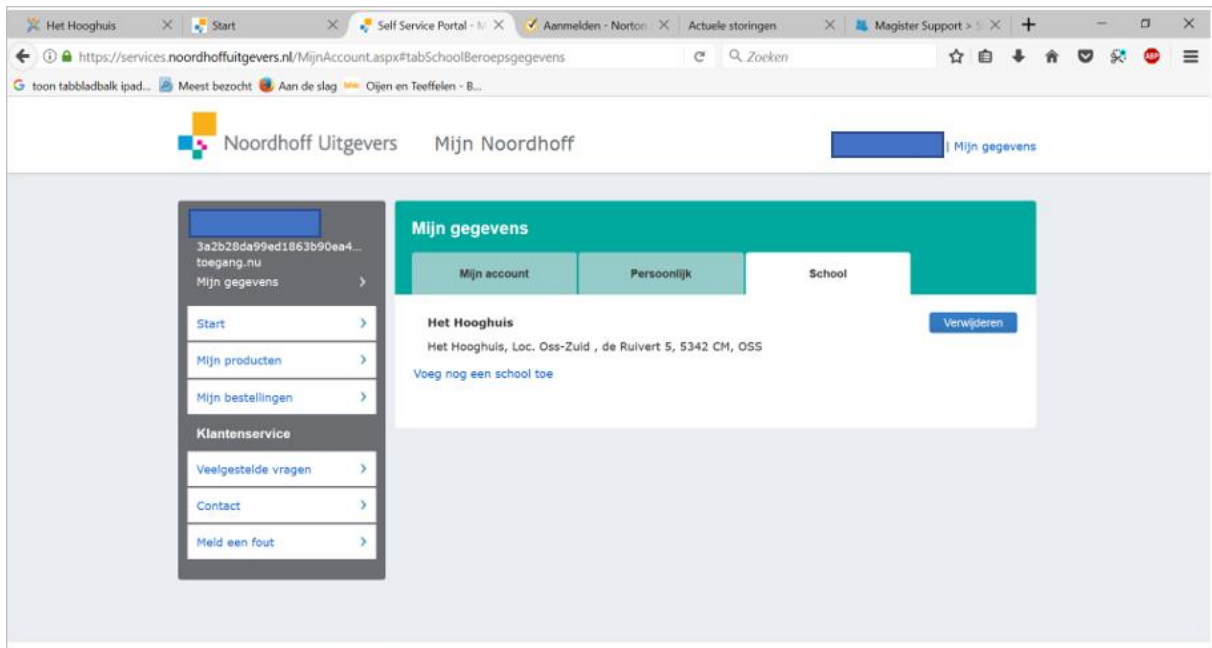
Het Hooghuis
Start
Self Service Portal - M
Aanmelden - Norton
Actuele storingen
Magister Support > S

https://services.noordhoffuitgevers.nl/MijnAccount.aspx#tabSchoolBeroepsgegevens
Zoeken

toon tabbladbalk ipad... Meest bezocht Aan de slag Oijen en Teeffelen - B...

Noordhoff Uitgevers Mijn Noordhoff

| Mijn gegevens

3a2b28da99ed1863b90ea4...
toegang.nu
Mijn gegevens

Start
Mijn producten
Mijn bestellingen
Klantenservice
Veelgestelde vragen
Contact
Meld een fout

Mijn gegevens

Mijn account | Persoonlijk | School

Het Hooghuis
Verwijderen
Het Hooghuis, Loc. Oss-Zuid , de Ruivert 5, 5342 CM, OSS
Voeg nog een school toe